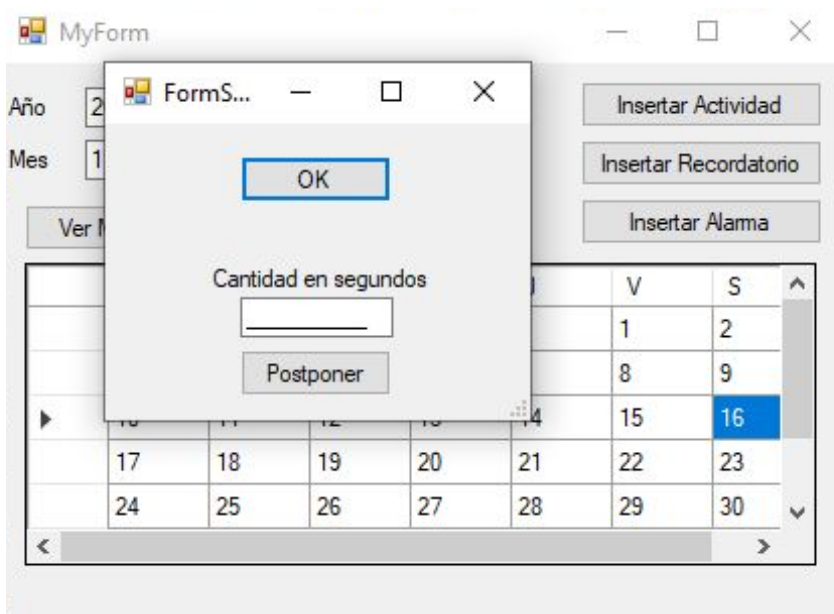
MyForm

FormS...

Año 2
Mes 1

Ver M

OK

Cantidad en segundos

Postponer

Insertar Actividad
Insertar Recordatorio
Insertar Alarma

| | | | | | | V | S |
|---|---|---|---|---|---|---|---|
| | | | | | | 1 | 2 |
| | | | | | | 8 | 9 |
| ▸ | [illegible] | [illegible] | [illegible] | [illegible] | 14 | 15 | 16 |
| | 17 | 18 | 19 | 20 | 21 | 22 | 23 |
| | 24 | 25 | 26 | 27 | 28 | 29 | 30 |